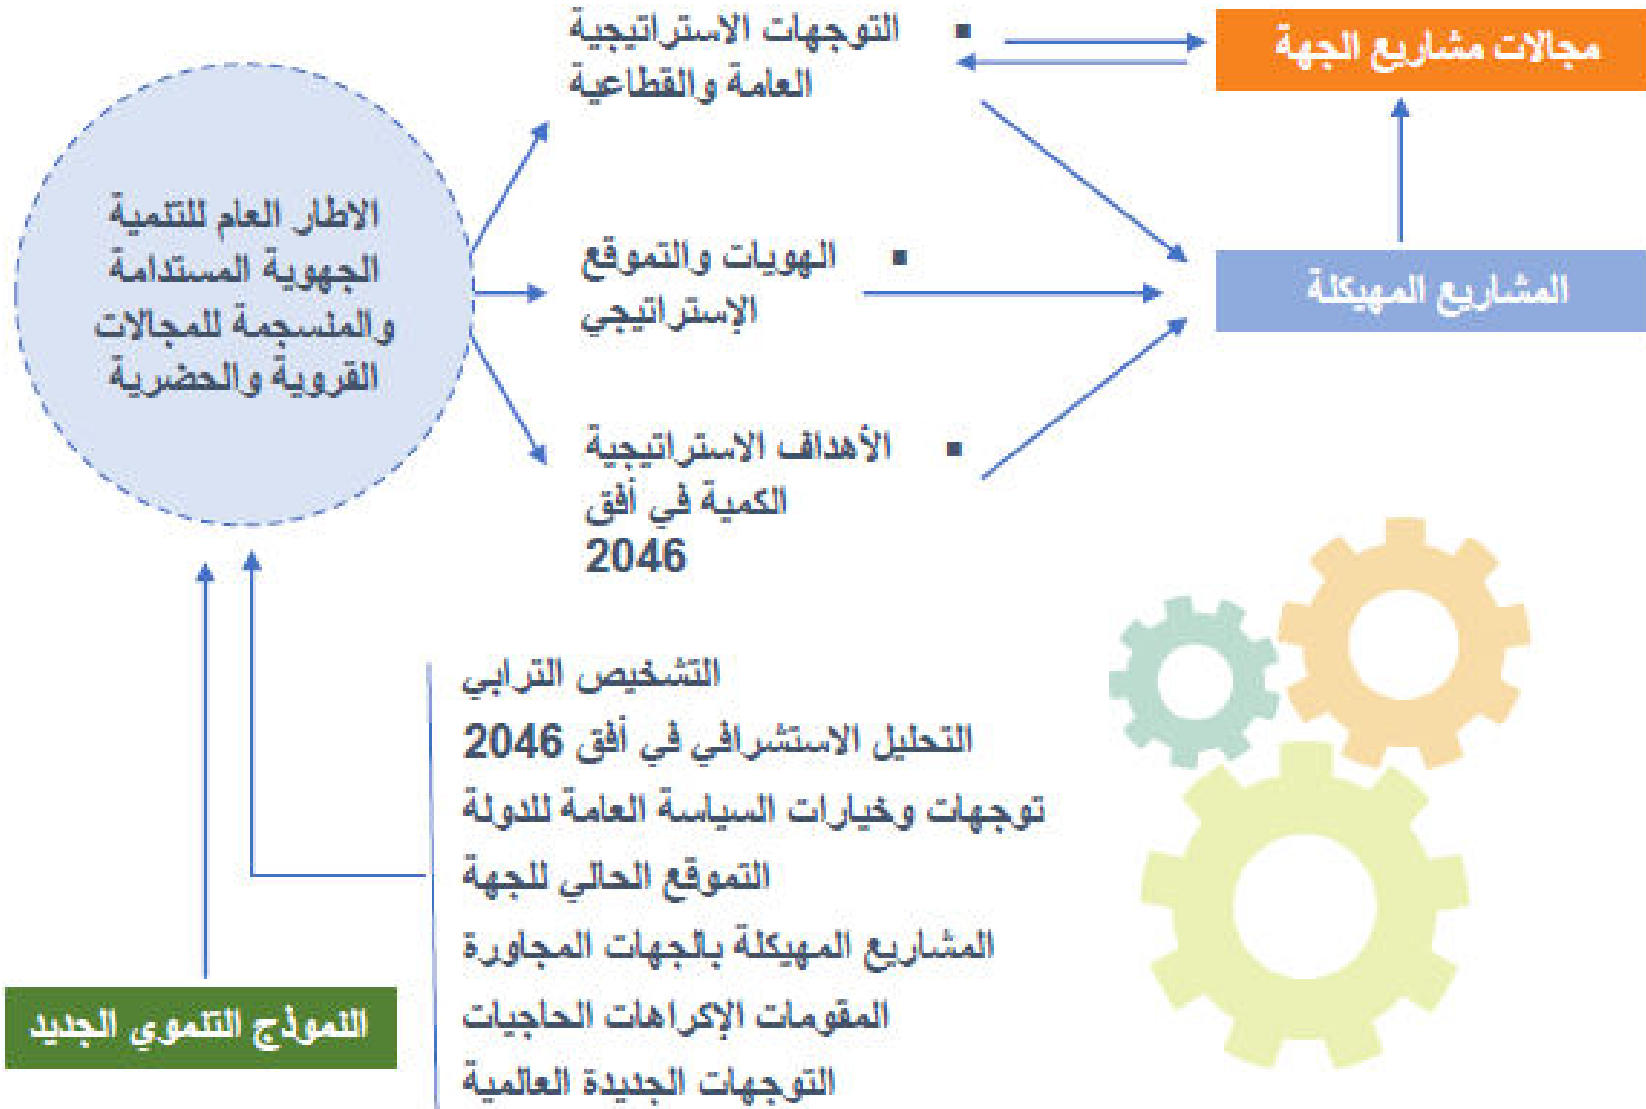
مجالات مشاريع الجهة

التوجهات الاستراتيجية العامة والقطاعية

الاطار العام للتنمية الجهوية المستدامة والمنسجمة للمجالات القروية والحضرية

الهويات والتموقع الإستراتيجي

المشاريع المهيكلة

الأهداف الاستراتيجية الكمية في أفق 2046

التشخيص الترابي
التحليل الاستشرافي في أفق 2046
توجهات وخيارات السياسة العامة للدولة
التموقع الحالي للجهة
المشاريع المهيكلة بالجهات المجاورة
المقومات الإكراهات الحاجيات
التوجهات الجديدة العالمية

النموذج التنموي الجديد